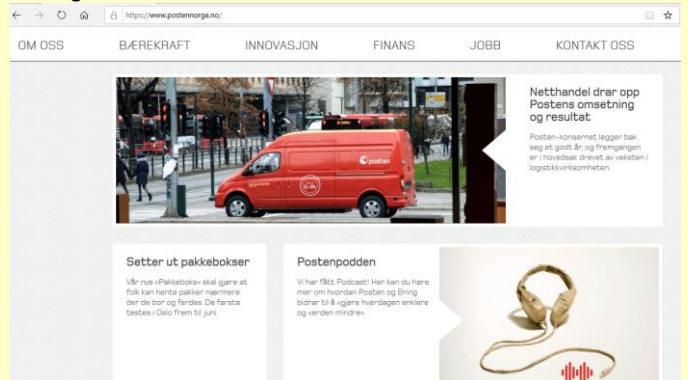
https://www.postennorge.no/

OM OSS BÆREKRAFT INNOVASJON FINANS JOBB KONTAKT OSS

posten

Netthandel drar opp Postens omsetning og resultat

Posten-konsernet legger bak seg et godt år, og fremgangen er i hovedsak drevet av veksten i logistikkvirksomheten.

Setter ut pakkebokser

Vår nye «Pakkeboks» skal gjøre at folk kan hente pakker nærmere der de bor og ferdes. De første testes i Oslo frem til juni.

Postenpodden

Vi har fått Podcast! Her kan du høre mer om hvordan Posten og Bring bidrar til å «gjøre hverdagen enklere og verden mindre».